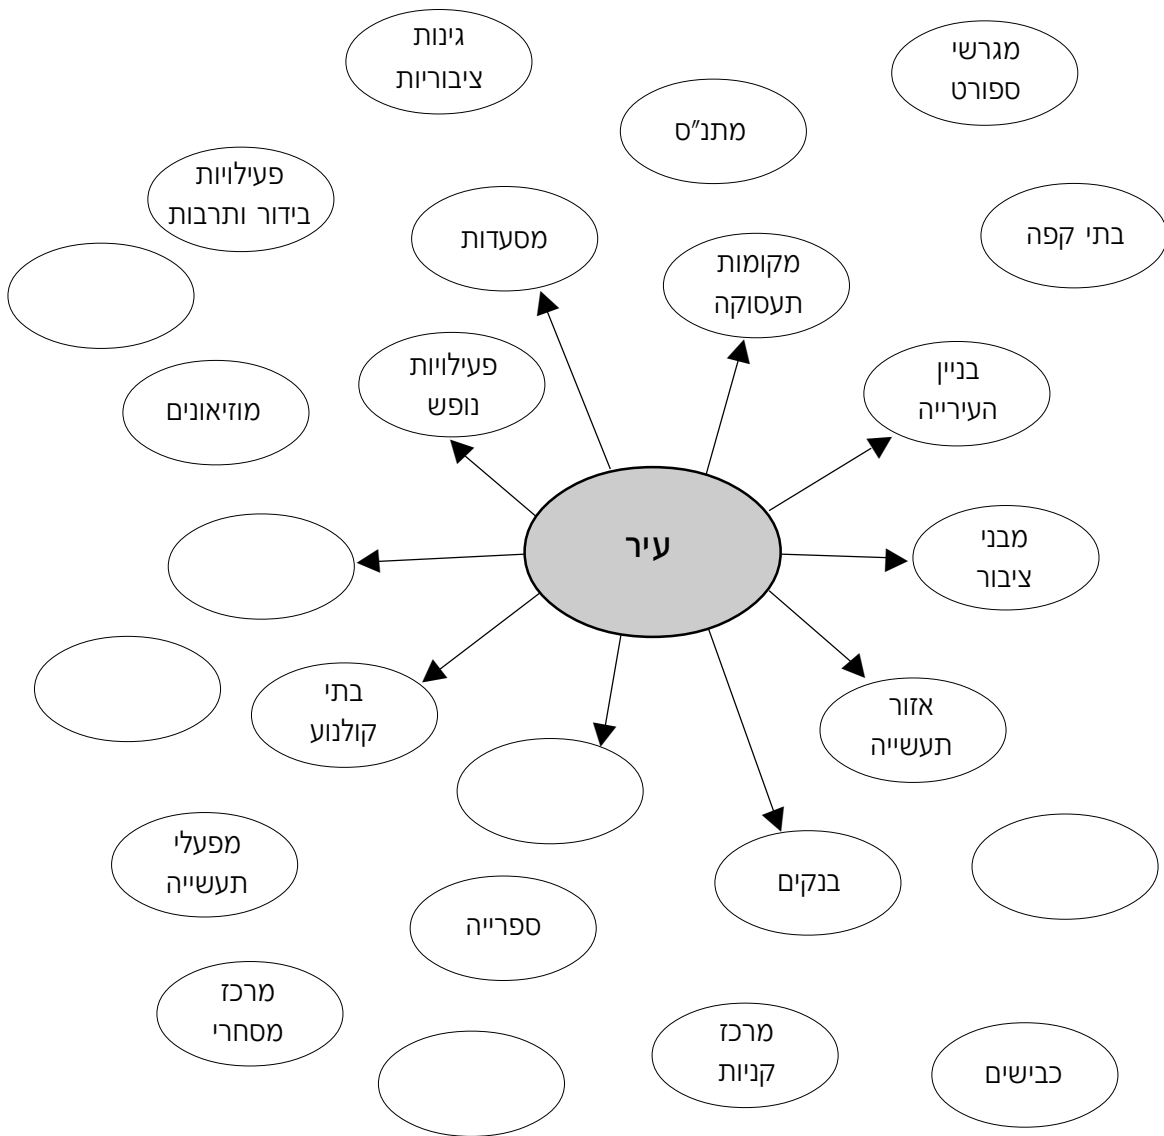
גינות ציבוריות

מגרשי ספורט

מתנ"ס

פעילויות בידור ותרבות

מסעדות

בתי קפה

מקומות תעסוקה

פעילויות נופש

מוזיאונים

בניין העירייה

עיר

מבני ציבור

בתי קולנוע

אזור תעשייה

מפעלי תעשייה

בנקים

ספרייה

מרכז מסחרי

מרכז קניות

כבישים